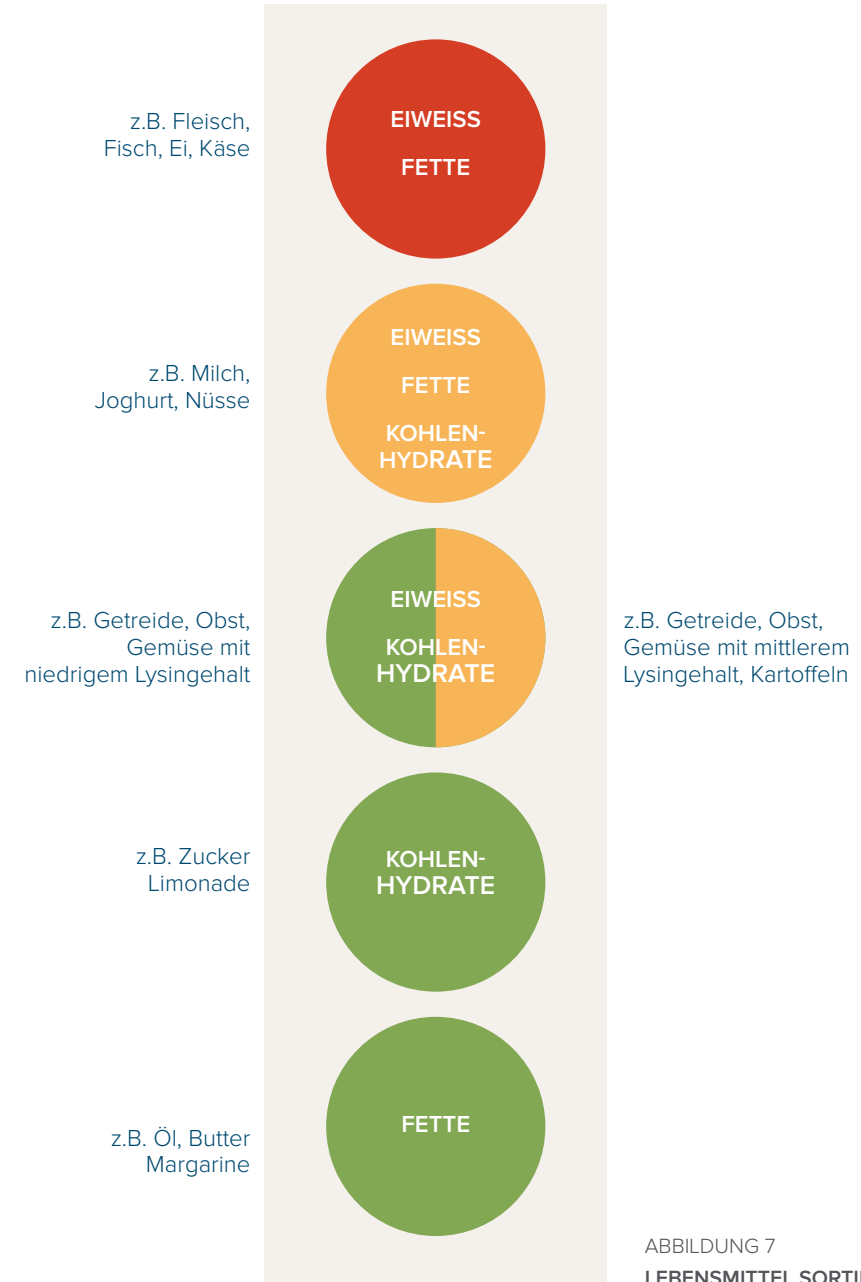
z.B. Fleisch, Fisch, Ei, Käse

EIWEISS

FETTE

z.B. Milch, Joghurt, Nüsse

EIWEISS

FETTE

KOHLENHYDRATE

z.B. Getreide, Obst, Gemüse mit niedrigem Lysingehalt

EIWEISS

KOHLENHYDRATE

z.B. Getreide, Obst, Gemüse mit mittlerem Lysingehalt, Kartoffeln

z.B. Zucker Limonade

KOHLENHYDRATE

z.B. Öl, Butter Margarine

FETTE

ABBILDUNG 7

LEBENSMITTEL SORTI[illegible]